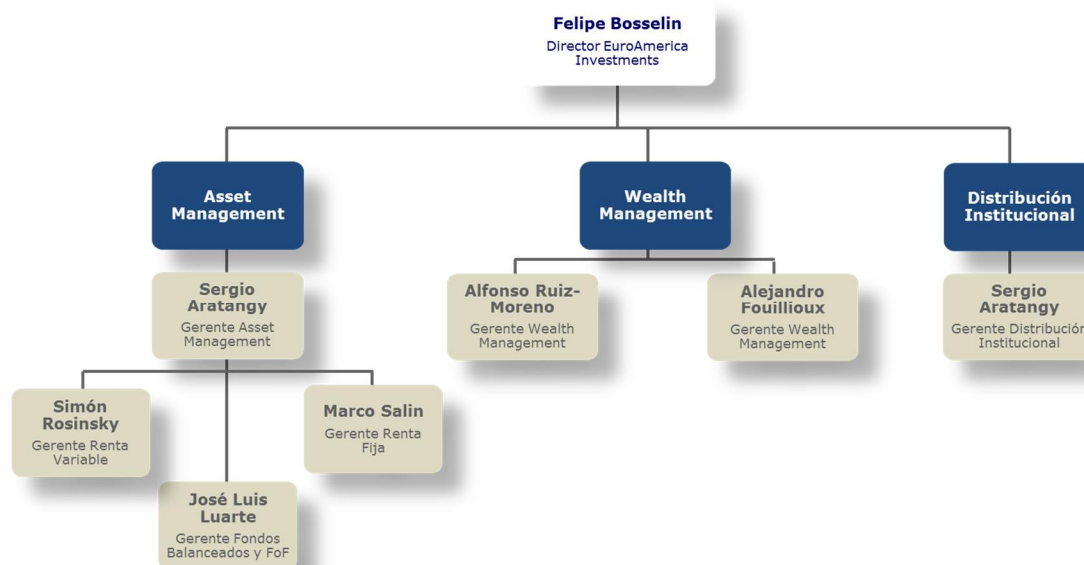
Felipe Bosselin
Director EuroAmerica Investments

Asset Management

Sergio Aratangy
Gerente Asset Management

Simón Rosinsky
Gerente Renta Variable

José Luis Luarte
Gerente Fondos Balanceados y FoF

Marco Salin
Gerente Renta Fija

Wealth Management

Alfonso Ruiz-Moreno
Gerente Wealth Management

Alejandro Fouillioux
Gerente Wealth Management

Distribución Institucional

Sergio Aratangy
Gerente Distribución Institucional